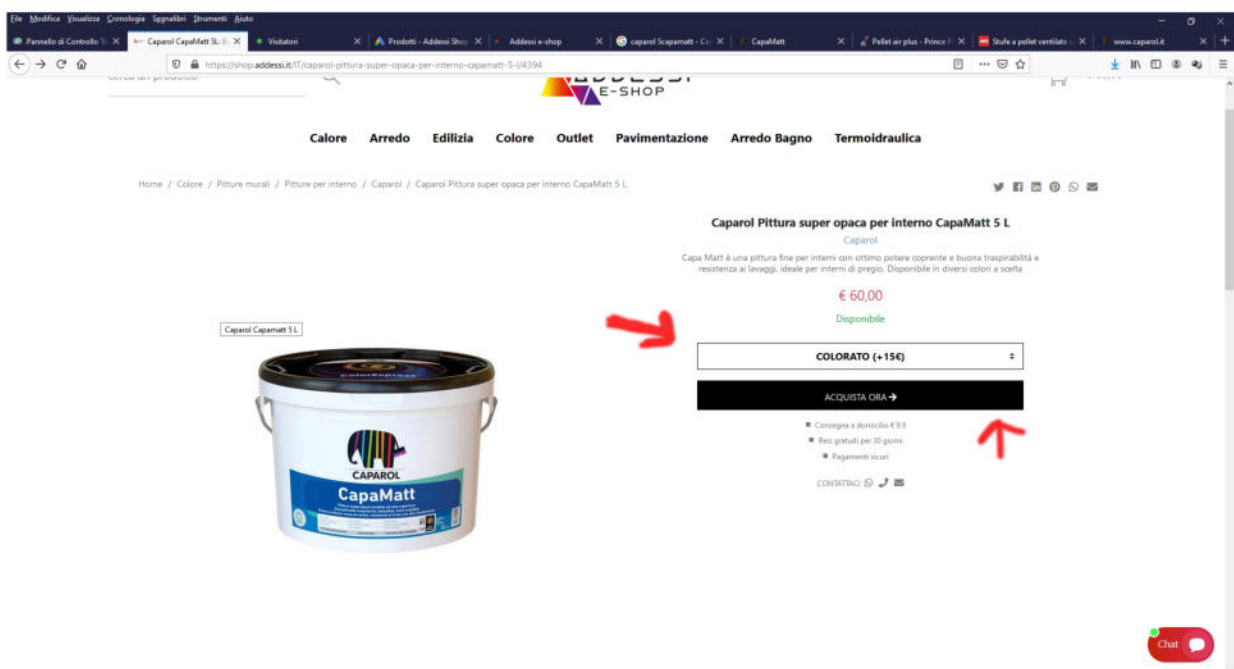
File Modifica Visualizza Cronologia Segnalibri Strumenti Aiuto

Pannello di Controllo | Caparol CapaMatt 5L | Visitatori | Prodotti - Addessi Shop | Addessi e-shop | caparol Scapamatt - Co | CapaMatt | Pellet air plus - Prince | Stufe a pellet ventilate | www.caparol.it

https://shop.addessi.it/IT/caparol-pittura-super-opaca-per-interno-capamatt-5-l/4394

Cerca un prodotto

E-SHOP

Calore Arredo Edilizia Colore Outlet Pavimentazione Arredo Bagno Termoidraulica

Home / Colore / Pitture murali / Pitture per interno / Caparol / Caparol Pittura super opaca per interno CapaMatt 5 L

Caparol Pittura super opaca per interno CapaMatt 5 L

Caparol

Capa Matt è una pittura fine per interni con ottimo potere coprente e buona traspirabilità e resistenza ai lavaggi, ideale per interni di pregio. Disponibile in diversi colori a scelta

€ 60,00

Disponibile

Caparol Capamatt 5 L

COLORATO (+15€)

ACQUISTA ORA →

Consegna a domicilio € 9,9

Resi gratuiti per 30 giorni

Pagamenti sicuri

CONTATTACI

CAPAROL

CapaMatt

Chat